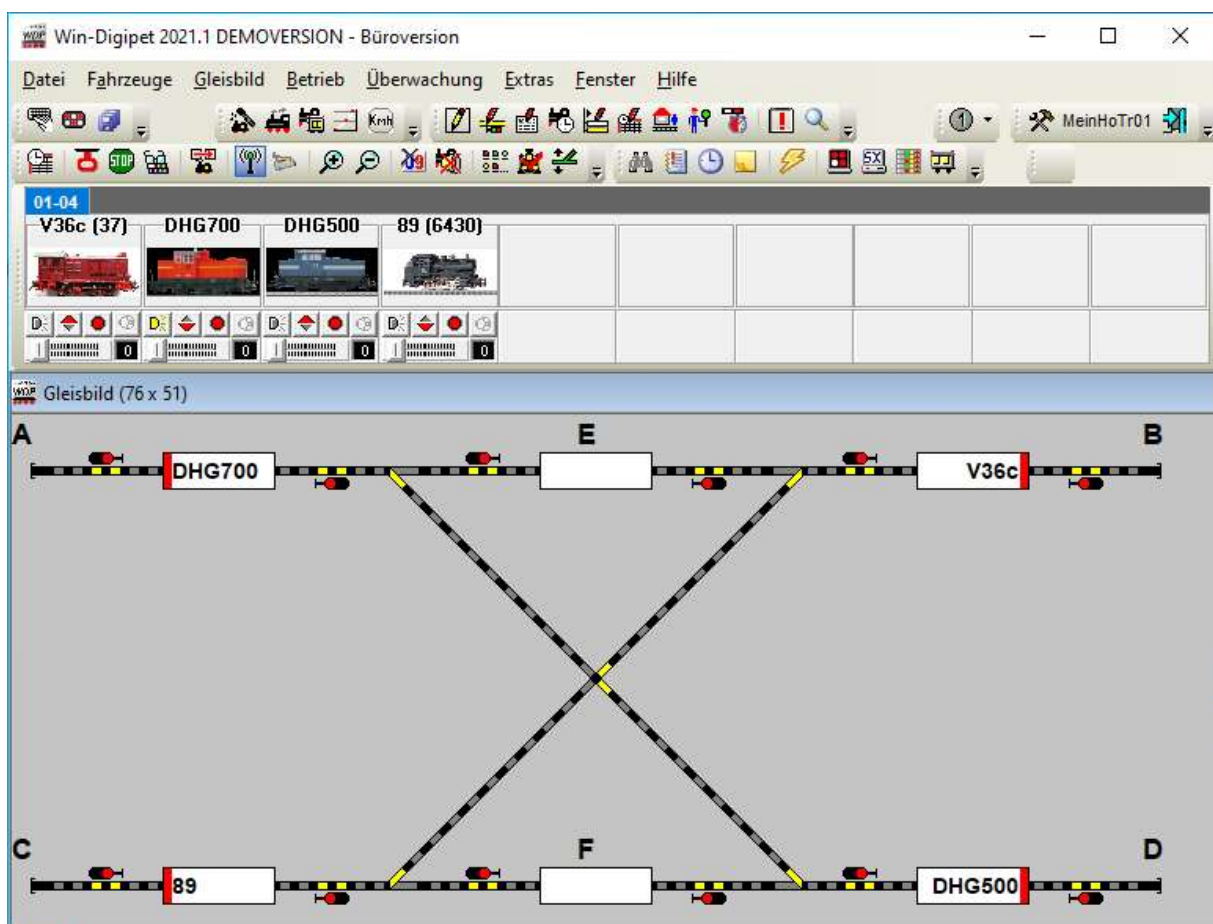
Win-Digipet 2021.1 DEMOVERSION - Büroversion

Datei Fahrzeuge Gleisbild Betrieb Überwachung Extras Fenster Hilfe

MeinHoTr01

01-04

V36c (37) DHG700 DHG500 89 (6430)

0 0 0 0

Gleisbild (76 x 51)

A E B

DHG700 V36c

C F D

89 DHG500